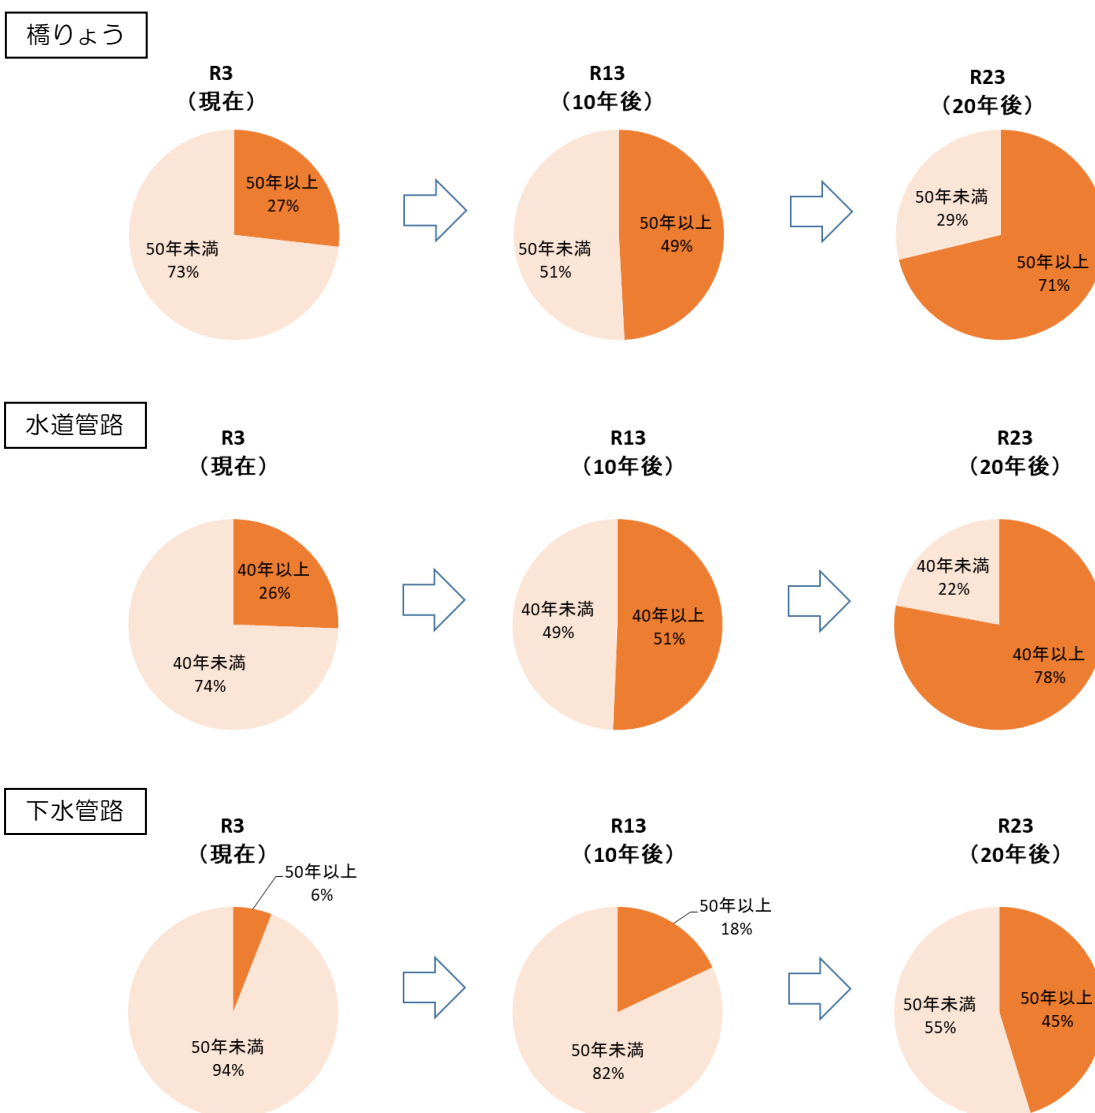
橋りょう

R3
（現在）

50年以上
27%

50年未満
73%

R13
（10年後）

50年以上
49%

50年未満
51%

R23
（20年後）

50年未満
29%

50年以上
71%

水道管路

R3
（現在）

40年以上
26%

40年未満
74%

R13
（10年後）

40年未満
49%

40年以上
51%

R23
（20年後）

40年未満
22%

40年以上
78%

下水管路

R3
（現在）

50年以上
6%

50年未満
94%

R13
（10年後）

50年以上
18%

50年未満
82%

R23
（20年後）

50年未満
55%

50年以上
45%